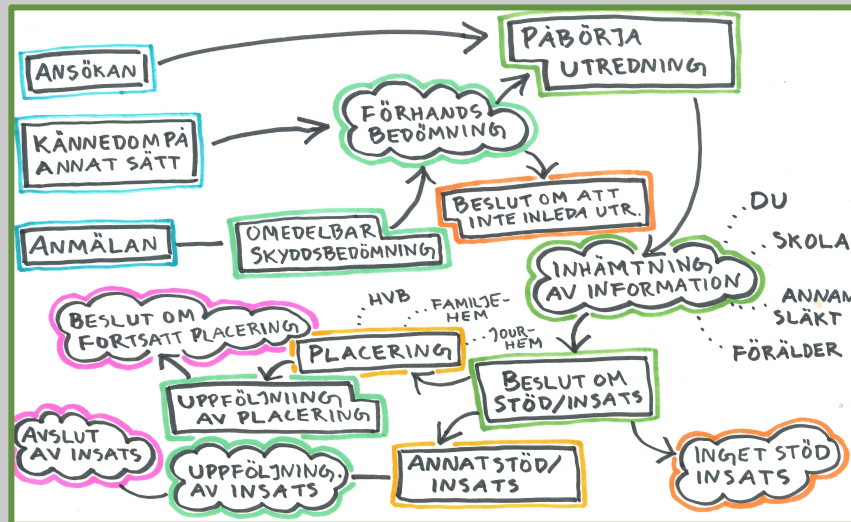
ANSÖKAN

PÅBÖRJA UTREDNING

KÄNNEDOM PÅ ANNAT SÄTT

FÖRHANDS BEDÖMNING

BESLUT OM ATT INTE INLEDA UTR.

ANMÄLAN

OMEDELBAR SKYDDSBEDÖMNING

DU

SKOLA

INHÄMTNING AV INFORMATION

ANNAN SLÄKT

FÖRÄLDER

HVB

FAMILJE-HEM

JOUR-HEM

BESLUT OM FORTSATT PLACERING

PLACERING

UPPFÖLJNING AV PLACERING

BESLUT OM STÖD/INSATS

AVSLUT AV INSATS

UPPFÖLJNING AV INSATS

ANNAT STÖD/ INSATS

INGET STÖD INSATS